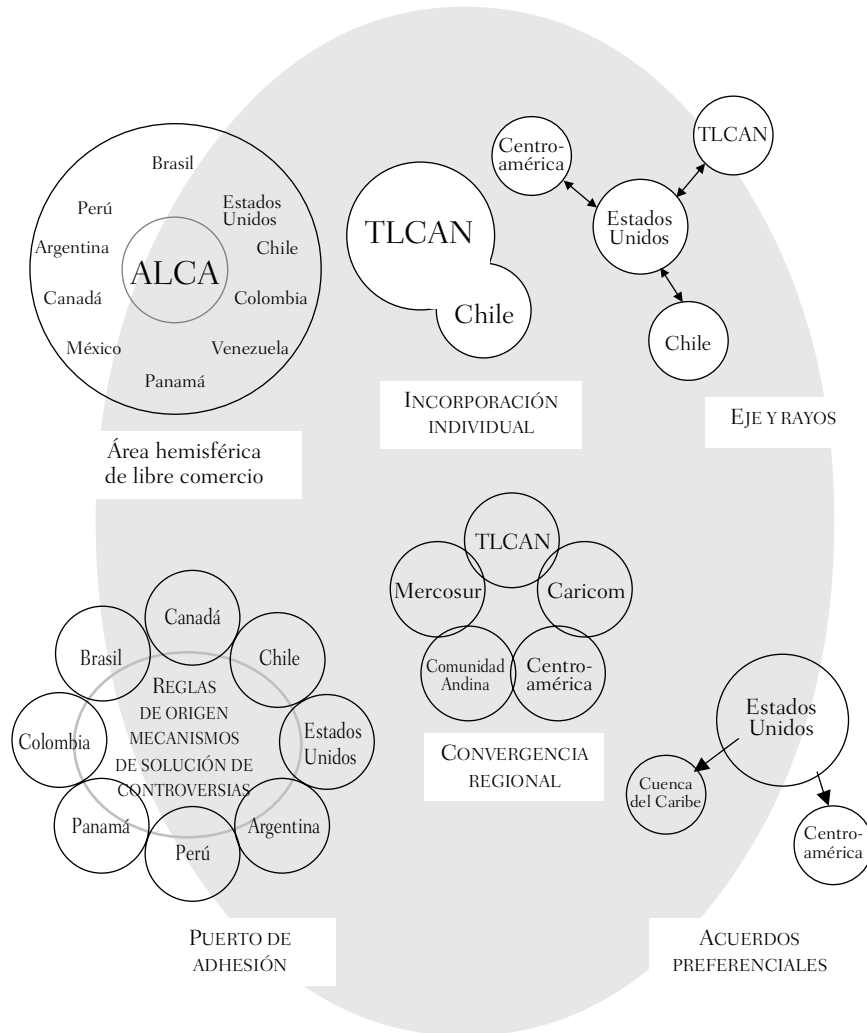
Brasil

Perú

Estados Unidos

Argentina

ALCA

Chile

Canadá

Colombia

México

Venezuela

Panamá

Área hemisférica de libre comercio

TLCAN

Chile

INCORPORACIÓN INDIVIDUAL

Centroamérica

TLCAN

Estados Unidos

Chile

EJE Y RAYOS

TLCAN

Mercosur

Caricom

Comunidad Andina

Centroamérica

CONVERGENCIA REGIONAL

Canadá

Brasil

Chile

REGLAS DE ORIGEN MECANISMOS DE SOLUCIÓN DE CONTROVERSIAS

Colombia

Estados Unidos

Panamá

Argentina

Perú

PUERTO DE ADHESIÓN

Estados Unidos

Cuenca del Caribe

Centroamérica

ACUERDOS PREFERENCIALES